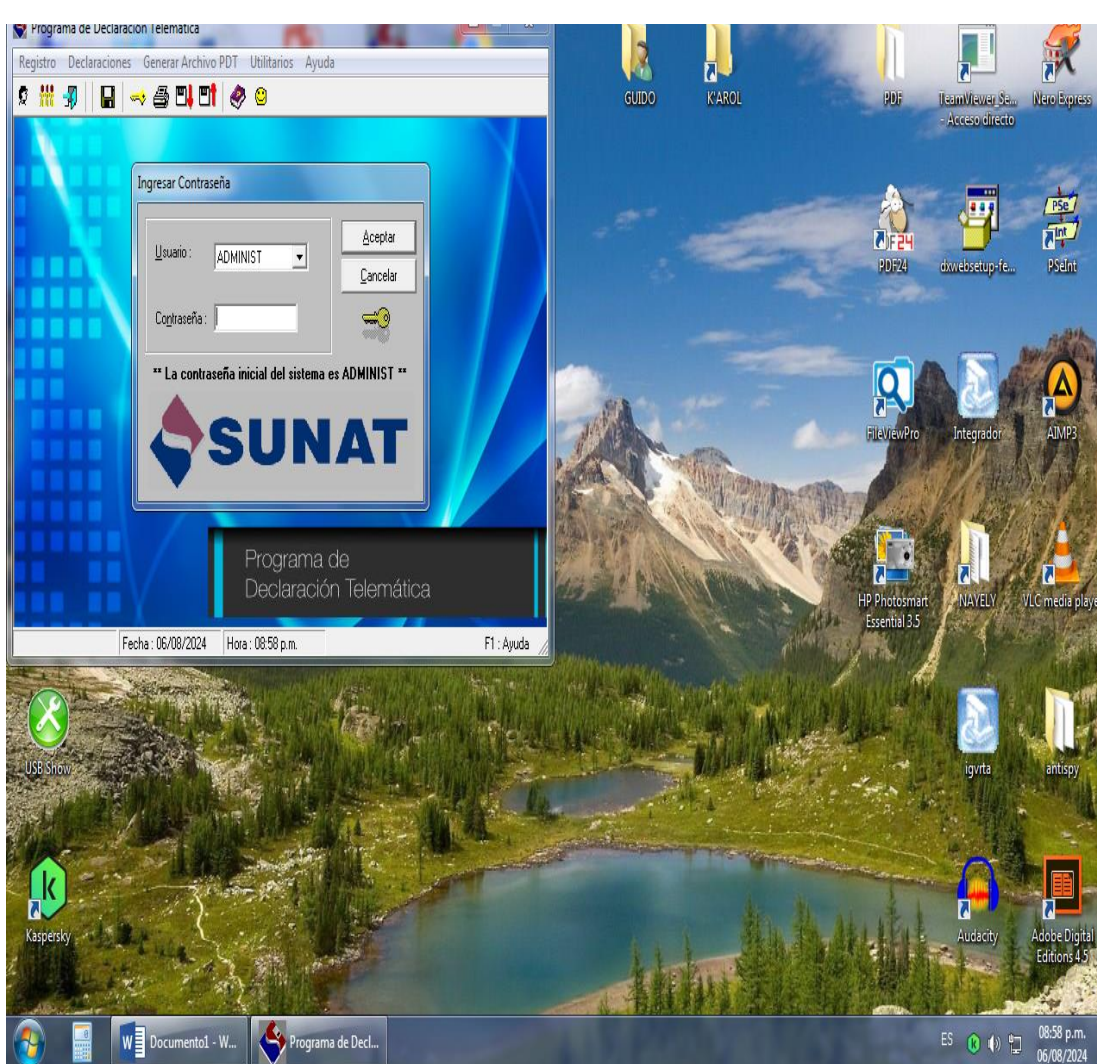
Programa de Declaración Telemática

Registro Declaraciones Generar Archivo PDT Utilitarios Ayuda

Ingresar Contraseña

Usuario : ADMINIST

Contraseña :

Aceptar

Cancelar

** La contraseña inicial del sistema es ADMINIST **

SUNAT

Programa de Declaración Telemática

Fecha : 06/08/2024 Hora : 08:58 p.m. F1 : Ayuda

GUIDO

K'AROL

PDF

TeamViewer Se... - Acceso directo

Nero Express

PDF24

dxwebsetup-fe...

PSeInt

FileViewPro

Integrador

AIMP3

HP Photosmart Essential 3.5

NAYELY

VLC media playe

USB Show

igvrta

antispy

Kaspersky

Audacity

Adobe Digital Editions 4.5

Documento1 - W...

Programa de Decl...

ES

08:58 p.m.
06/08/2024